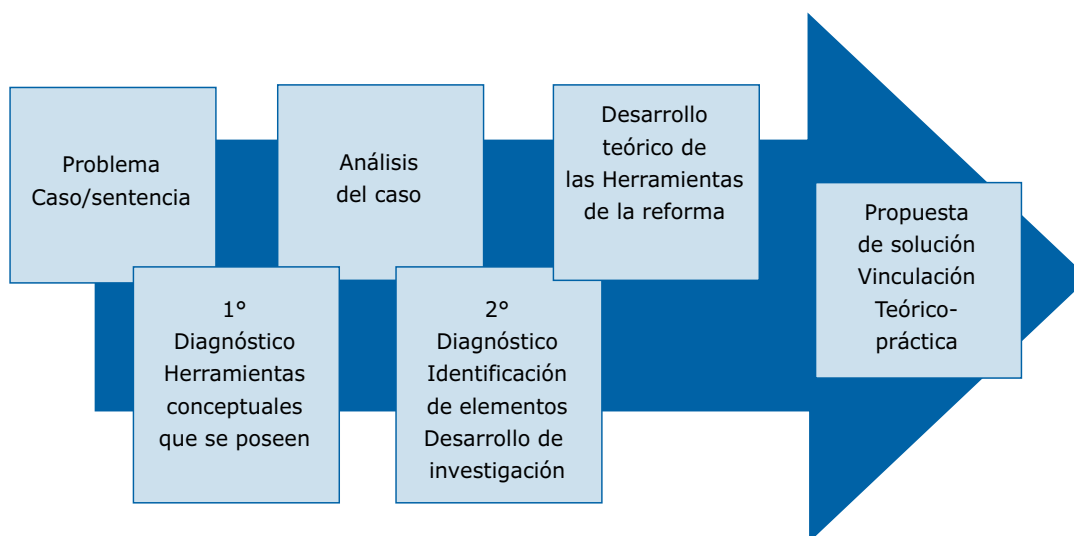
Problema
Caso/sentencia

1°
Diagnóstico
Herramientas
conceptuales
que se poseen

Análisis
del caso

2°
Diagnóstico
Identificación
de elementos
Desarrollo de
investigación

Desarrollo
teórico de
las Herramientas
de la reforma

Propuesta
de solución
Vinculación
Teórico-
práctica